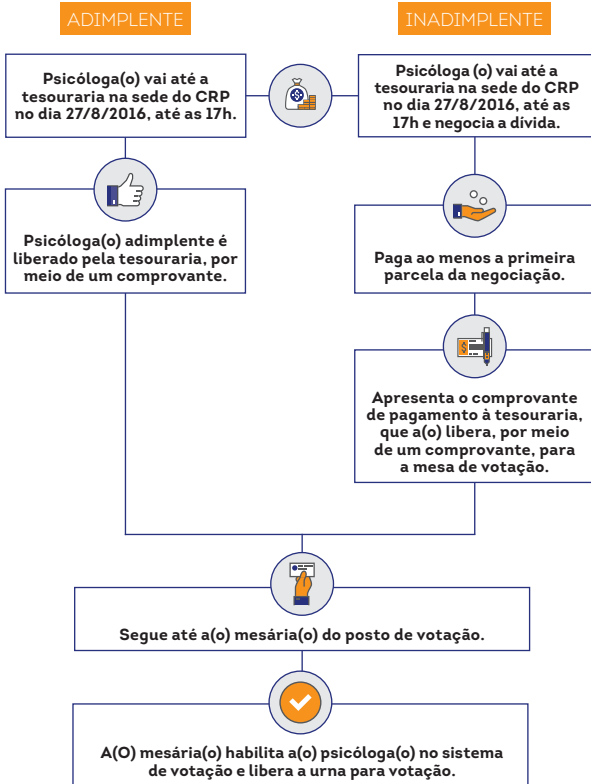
ADIMPLENTE

INADIMPLENTE

Psicóloga(o) vai até a tesouraria na sede do CRP no dia 27/8/2016, até as 17h.

Psicóloga (o) vai até a tesouraria na sede do CRP no dia 27/8/2016, até as 17h e negocia a dívida.

Psicóloga(o) adimplente é liberado pela tesouraria, por meio de um comprovante.

Paga ao menos a primeira parcela da negociação.

Apresenta o comprovante de pagamento à tesouraria, que a(o) libera, por meio de um comprovante, para a mesa de votação.

Segue até a(o) mesária(o) do posto de votação.

A(O) mesária(o) habilita a(o) psicóloga(o) no sistema de votação e libera a urna para votação.